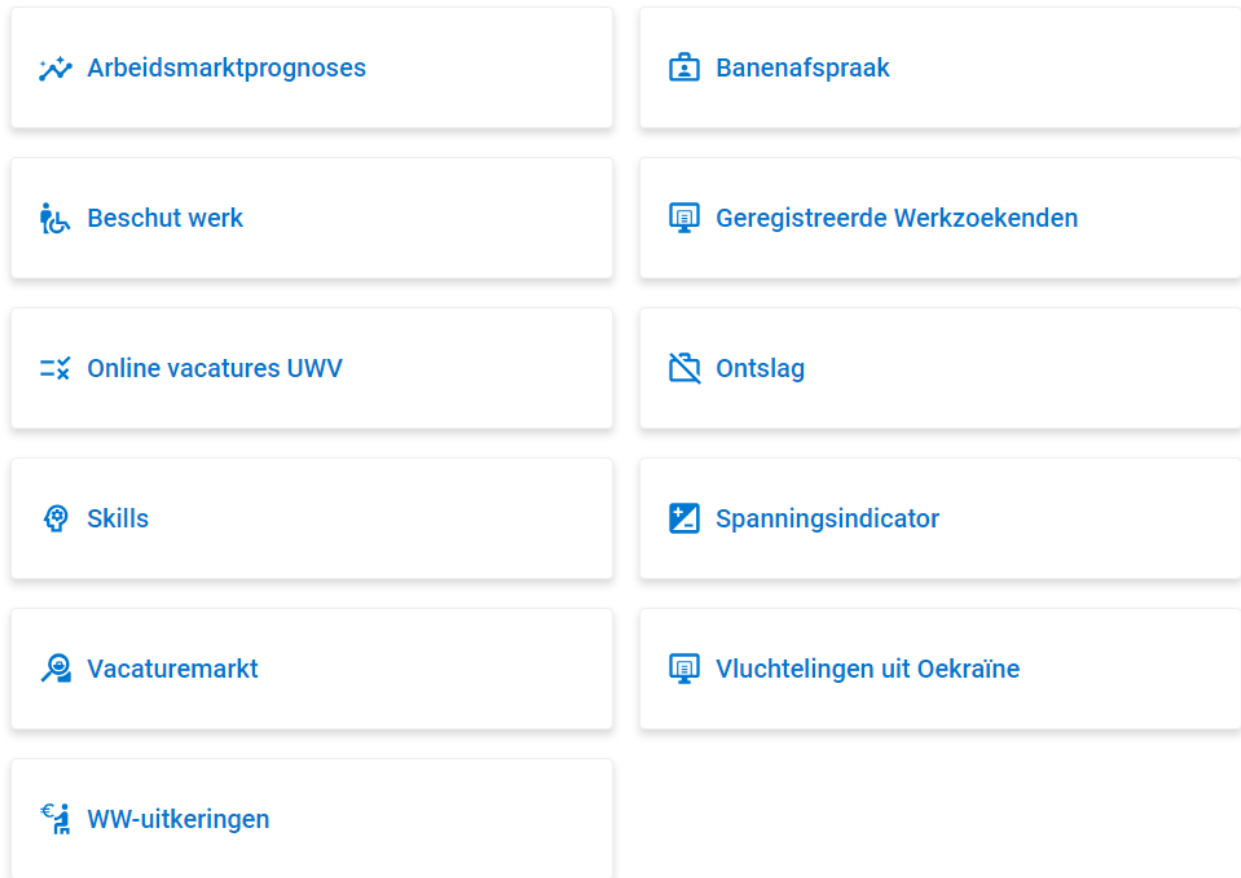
Arbeidsmarktprognoses

Banenafspraak

Beschut werk

Geregistreerde Werkzoekenden

Online vacatures UWV

Ontslag

Skills

Spanningsindicator

Vacaturemarkt

Vluchtelingen uit Oekraïne

€ WW-uitkeringen